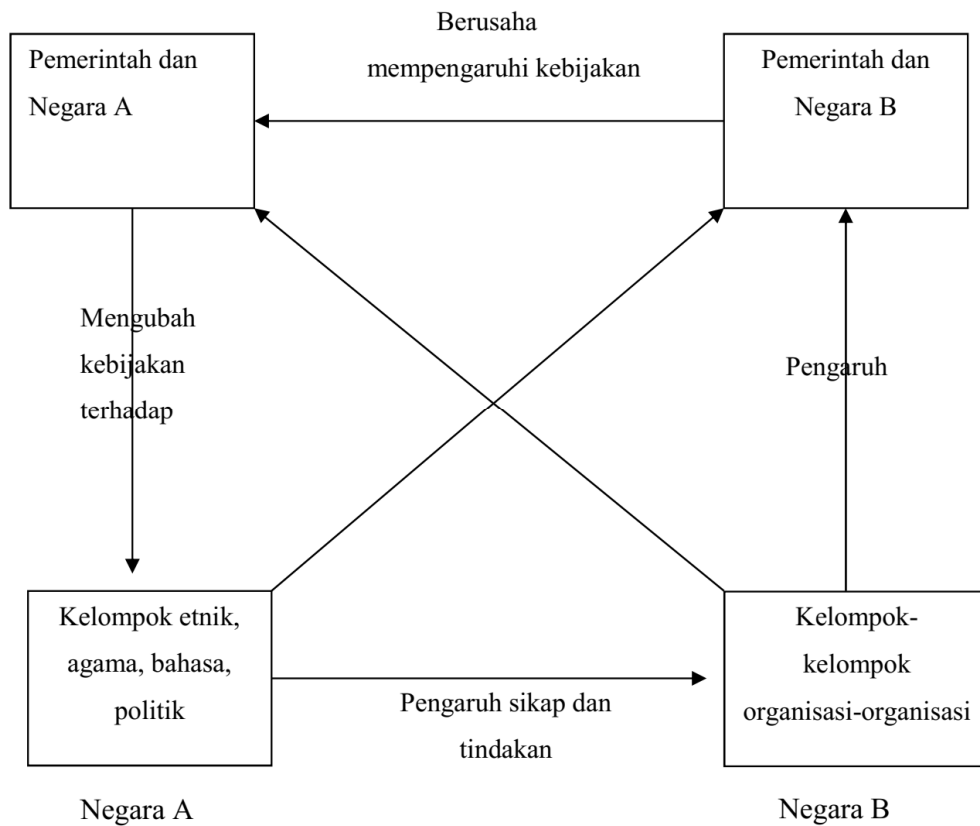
Berusaha mempengaruhi kebijakan

Pemerintah dan Negara A

Pemerintah dan Negara B

Mengubah kebijakan terhadap

Pengaruh

Kelompok etnik, agama, bahasa, politik

Pengaruh sikap dan tindakan

Kelompok-kelompok organisasi-organisasi

Negara A

Negara B